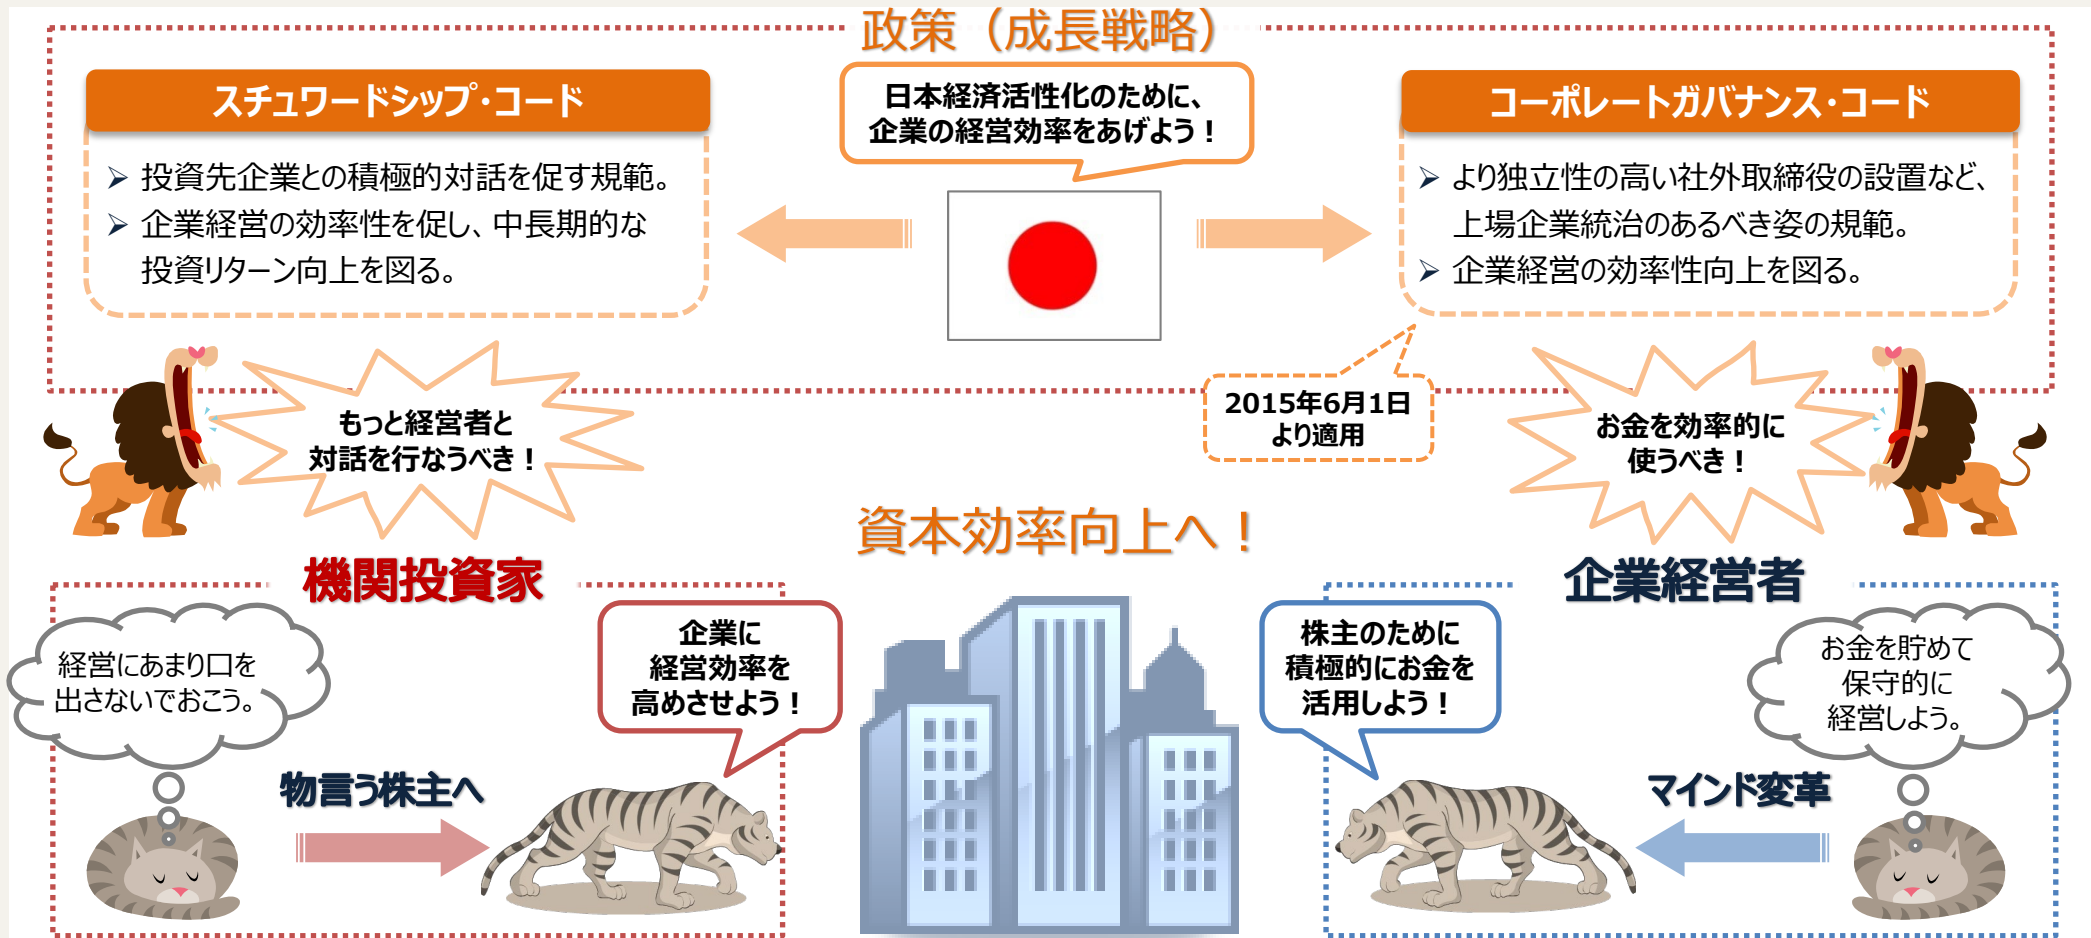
政策（成長戦略）

スチュワードシップ・コード

➢ 投資先企業との積極的対話を促す規範。
➢ 企業経営の効率性を促し、中長期的な投資リターン向上を図る。

日本経済活性化のために、企業の経営効率をあげよう！

コーポレートガバナンス・コード

➢ より独立性の高い社外取締役の設置など、上場企業統治のあるべき姿の規範。
➢ 企業経営の効率性向上を図る。

もっと経営者と対話を行なうべき！

2015年6月1日より適用

お金を効率的に使うべき！

資本効率向上へ！

機関投資家

企業経営者

経営にあまり口を出さないでおこう。

企業に経営効率を高めさせよう！

株主のために積極的にお金を活用しよう！

お金を貯めて保守的に経営しよう。

物言う株主へ

マインド変革